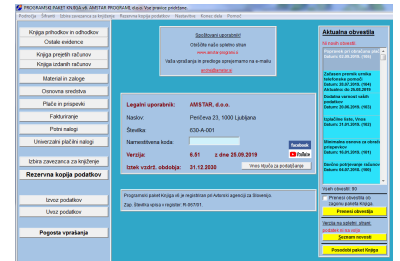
PROGRAMSKI PAKET KNJIGA za AMSTAR PROGRAME d.o.o. Vse pravice pridržane.

Podjetje Šifranti Izbira zavezanca za knjiženje Rezervna kopija podatkov Nastavitve Konec dela Pomoč

Knjiga prihodkov in odhodkov
Ostale evidence
Knjiga prejetih računov
Knjiga izdanih računov
Material in zaloge
Osnovna sredstva
Plače in prispevki
Fakturiranje
Potni nalogi
Univerzalni plačilni nalogi
Izbira zavezanca za knjiženje
Rezervna kopija podatkov
Izvoz podatkov
Uvoz podatkov
Pogosta vprašanja

Spoštovani uporabnik!
Obiščite našo spletno stran
www.amstar.programi.si
Vaša vprašanja in predloge sprejemamo na e-mailu
amstar@amstar.si

Legalni uporabnik: AMSTAR, d.o.o.
Naslov: Peričeva 23, 1000 Ljubljana
Številka 630-A-001
Namestitvena koda:
Verzija: 6.51 z dne 25.09.2019
Iztek vzdrž. obdobja: 31.12.2020
Vnos ključa za podaljšanje
facebook
YouTube

Programski paket Knjiga d.d. je registriran pri Avtorski agenciji za Slovenijo.
Zap. številka vpisa v registru: R-557/01.

Aktualna obvestila
Ni novih obvestil.
Zaračunavanje ...
Zaključni računi ...
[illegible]
Zahteve priznani znižek ...
Datum: 30.07.2020, (000)
Sodobna vprašanja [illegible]
Datum: 20.06.2020, (000)
Izplačilo letne ...
Datum: 21.05.2020, (000)
Minimalno ...
Datum: 25.04.2020, (000)
Davčno potrjevanje računov
Datum: 24.03.2020, (000)
Vseh obvestil: 80
Prenesi obvestila ob zagonu ...
Prenesi obvestila
Vezja na ...
Seznam novosti
Posodobi paket Knjiga